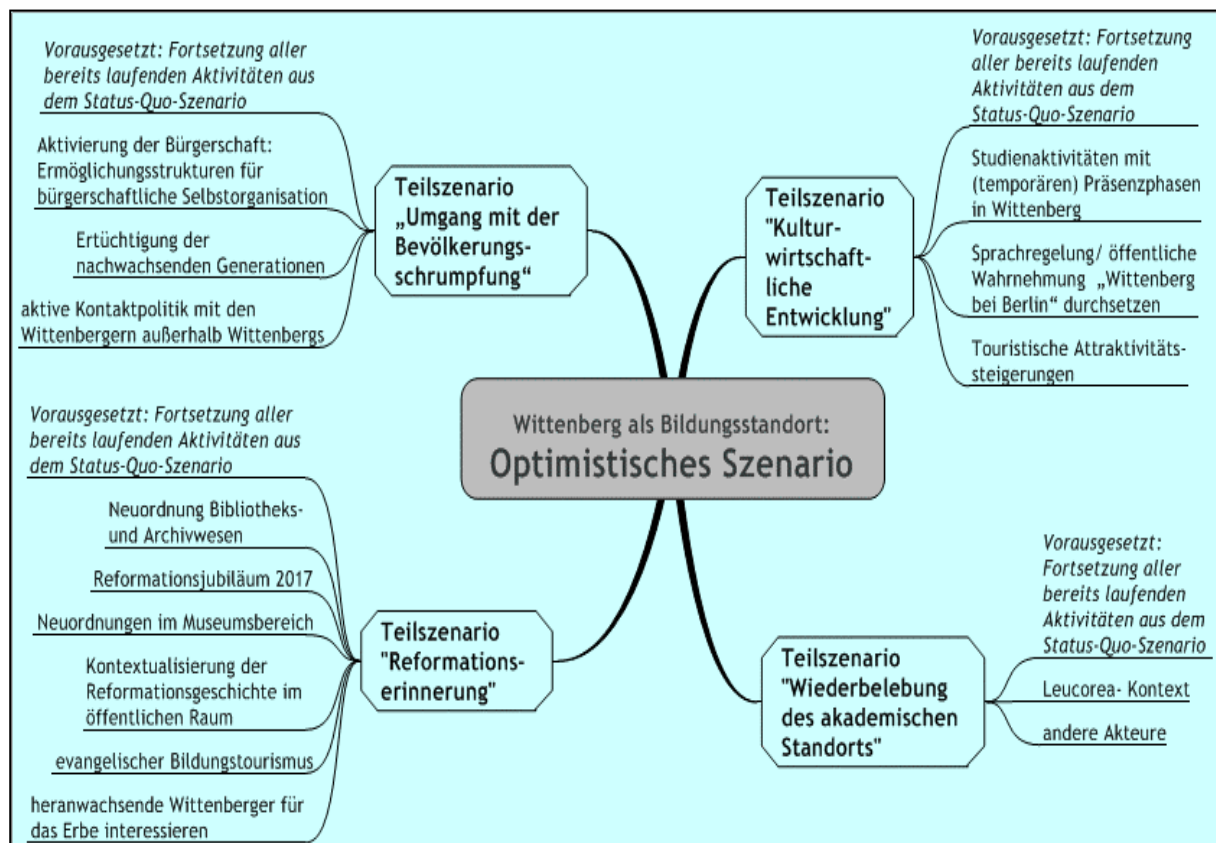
Wittenberg als Bildungsstandort:
Optimistisches Szenario

Teilszenario „Umgang mit der Bevölkerungsschrumpfung“

Vorausgesetzt: Fortsetzung aller bereits laufenden Aktivitäten aus dem Status-Quo-Szenario

Aktivierung der Bürgerschaft: Ermöglichungsstrukturen für bürgerschaftliche Selbstorganisation

Ertüchtigung der nachwachsenden Generationen

aktive Kontaktpolitik mit den Wittenbergern außerhalb Wittenbergs

Teilszenario "Kulturwirtschaftliche Entwicklung"

Vorausgesetzt: Fortsetzung aller bereits laufenden Aktivitäten aus dem Status-Quo-Szenario

Studienaktivitäten mit (temporären) Präsenzphasen in Wittenberg

Sprachregelung/ öffentliche Wahrnehmung „Wittenberg bei Berlin“ durchsetzen

Touristische Attraktivitätssteigerungen

Teilszenario "Reformationserinnerung"

Vorausgesetzt: Fortsetzung aller bereits laufenden Aktivitäten aus dem Status-Quo-Szenario

Neuordnung Bibliotheks- und Archivwesen

Reformationsjubiläum 2017

Neuordnungen im Museumsbereich

Kontextualisierung der Reformationsgeschichte im öffentlichen Raum

evangelischer Bildungstourismus

heranwachsende Wittenberger für das Erbe interessieren

Teilszenario "Wiederbelebung des akademischen Standorts"

Vorausgesetzt: Fortsetzung aller bereits laufenden Aktivitäten aus dem Status-Quo-Szenario

Leucorea- Kontext

andere Akteure